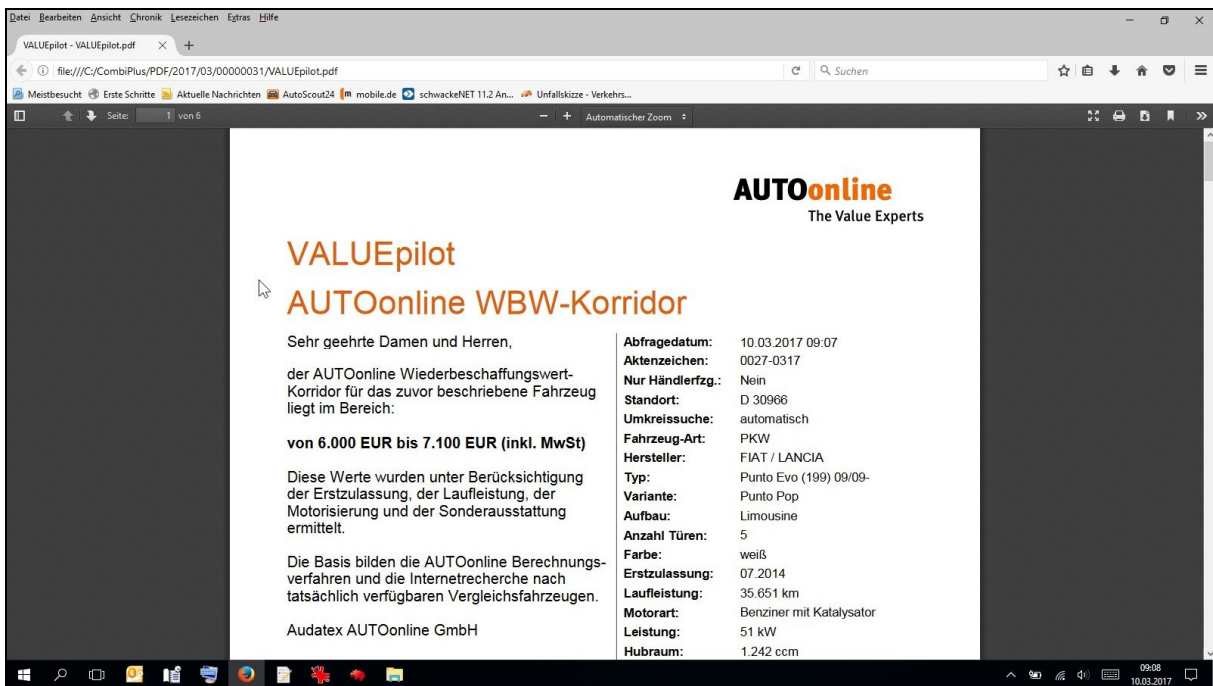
Datei Bearbeiten Ansicht Chronik Lesezeichen Extras Hilfe

VALUEpilot - VALUEpilot.pdf

file:///C:/CombiPlus/PDF/2017/03/00000031/VALUEpilot.pdf

Suchen

Meistbesucht Erste Schritte Aktuelle Nachrichten AutoScout24 mobile.de schwackeNET 11.2 An... Unfallskizze - Verkehrs...

Seite: 1 von 6

Automatischer Zoom

AUTOonline
The Value Experts

VALUEpilot

AUTOonline WBW-Korridor

Sehr geehrte Damen und Herren,

der AUTOonline Wiederbeschaffungswert-Korridor für das zuvor beschriebene Fahrzeug liegt im Bereich:

von 6.000 EUR bis 7.100 EUR (inkl. MwSt)

Diese Werte wurden unter Berücksichtigung der Erstzulassung, der Laufleistung, der Motorisierung und der Sonderausstattung ermittelt.

Die Basis bilden die AUTOonline Berechnungsverfahren und die Internetrecherche nach tatsächlich verfügbaren Vergleichsfahrzeugen.

Audatex AUTOonline GmbH

| | |
|---|---|
| Abfragedatum: | 10.03.2017 09:07 |
| Aktenzeichen: | 0027-0317 |
| Nur Händlerfzg.: | Nein |
| Standort: | D 30966 |
| Umkreissuche: | automatisch |
| Fahrzeug-Art: | PKW |
| Hersteller: | FIAT / LANCIA |
| Typ: | Punto Evo (199) 09/09- |
| Variante: | Punto Pop |
| Aufbau: | Limousine |
| Anzahl Türen: | 5 |
| Farbe: | weiß |
| Erstzulassung: | 07.2014 |
| Laufleistung: | 35.651 km |
| Motorart: | Benziner mit Katalysator |
| Leistung: | 51 kW |
| Hubraum: | 1.242 ccm |

09:08
10.03.2017